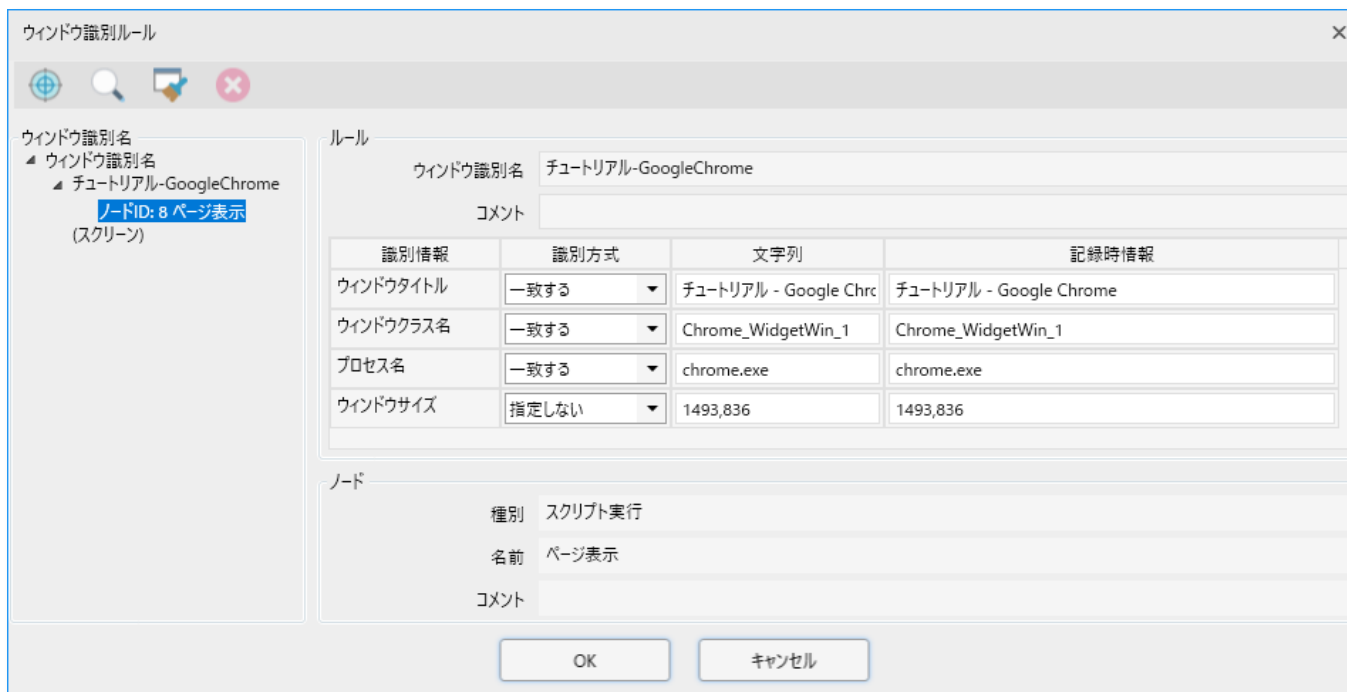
ウィンドウ識別ルール

ウィンドウ識別名
ウィンドウ識別名
チュートリアル-GoogleChrome
ノードID: 8 ページ表示
(スクリーン)

ルール
ウィンドウ識別名 チュートリアル-GoogleChrome
コメント

| 識別情報 | 識別方式 | 文字列 | 記録時情報 |
|---|---|---|---|
| ウィンドウタイトル | 一致する | チュートリアル - Google Chro | チュートリアル - Google Chrome |
| ウィンドウクラス名 | 一致する | Chrome_WidgetWin_1 | Chrome_WidgetWin_1 |
| プロセス名 | 一致する | chrome.exe | chrome.exe |
| ウィンドウサイズ | 指定しない | 1493,836 | 1493,836 |

ノード
種別 スクリプト実行
名前 ページ表示
コメント

OK キャンセル